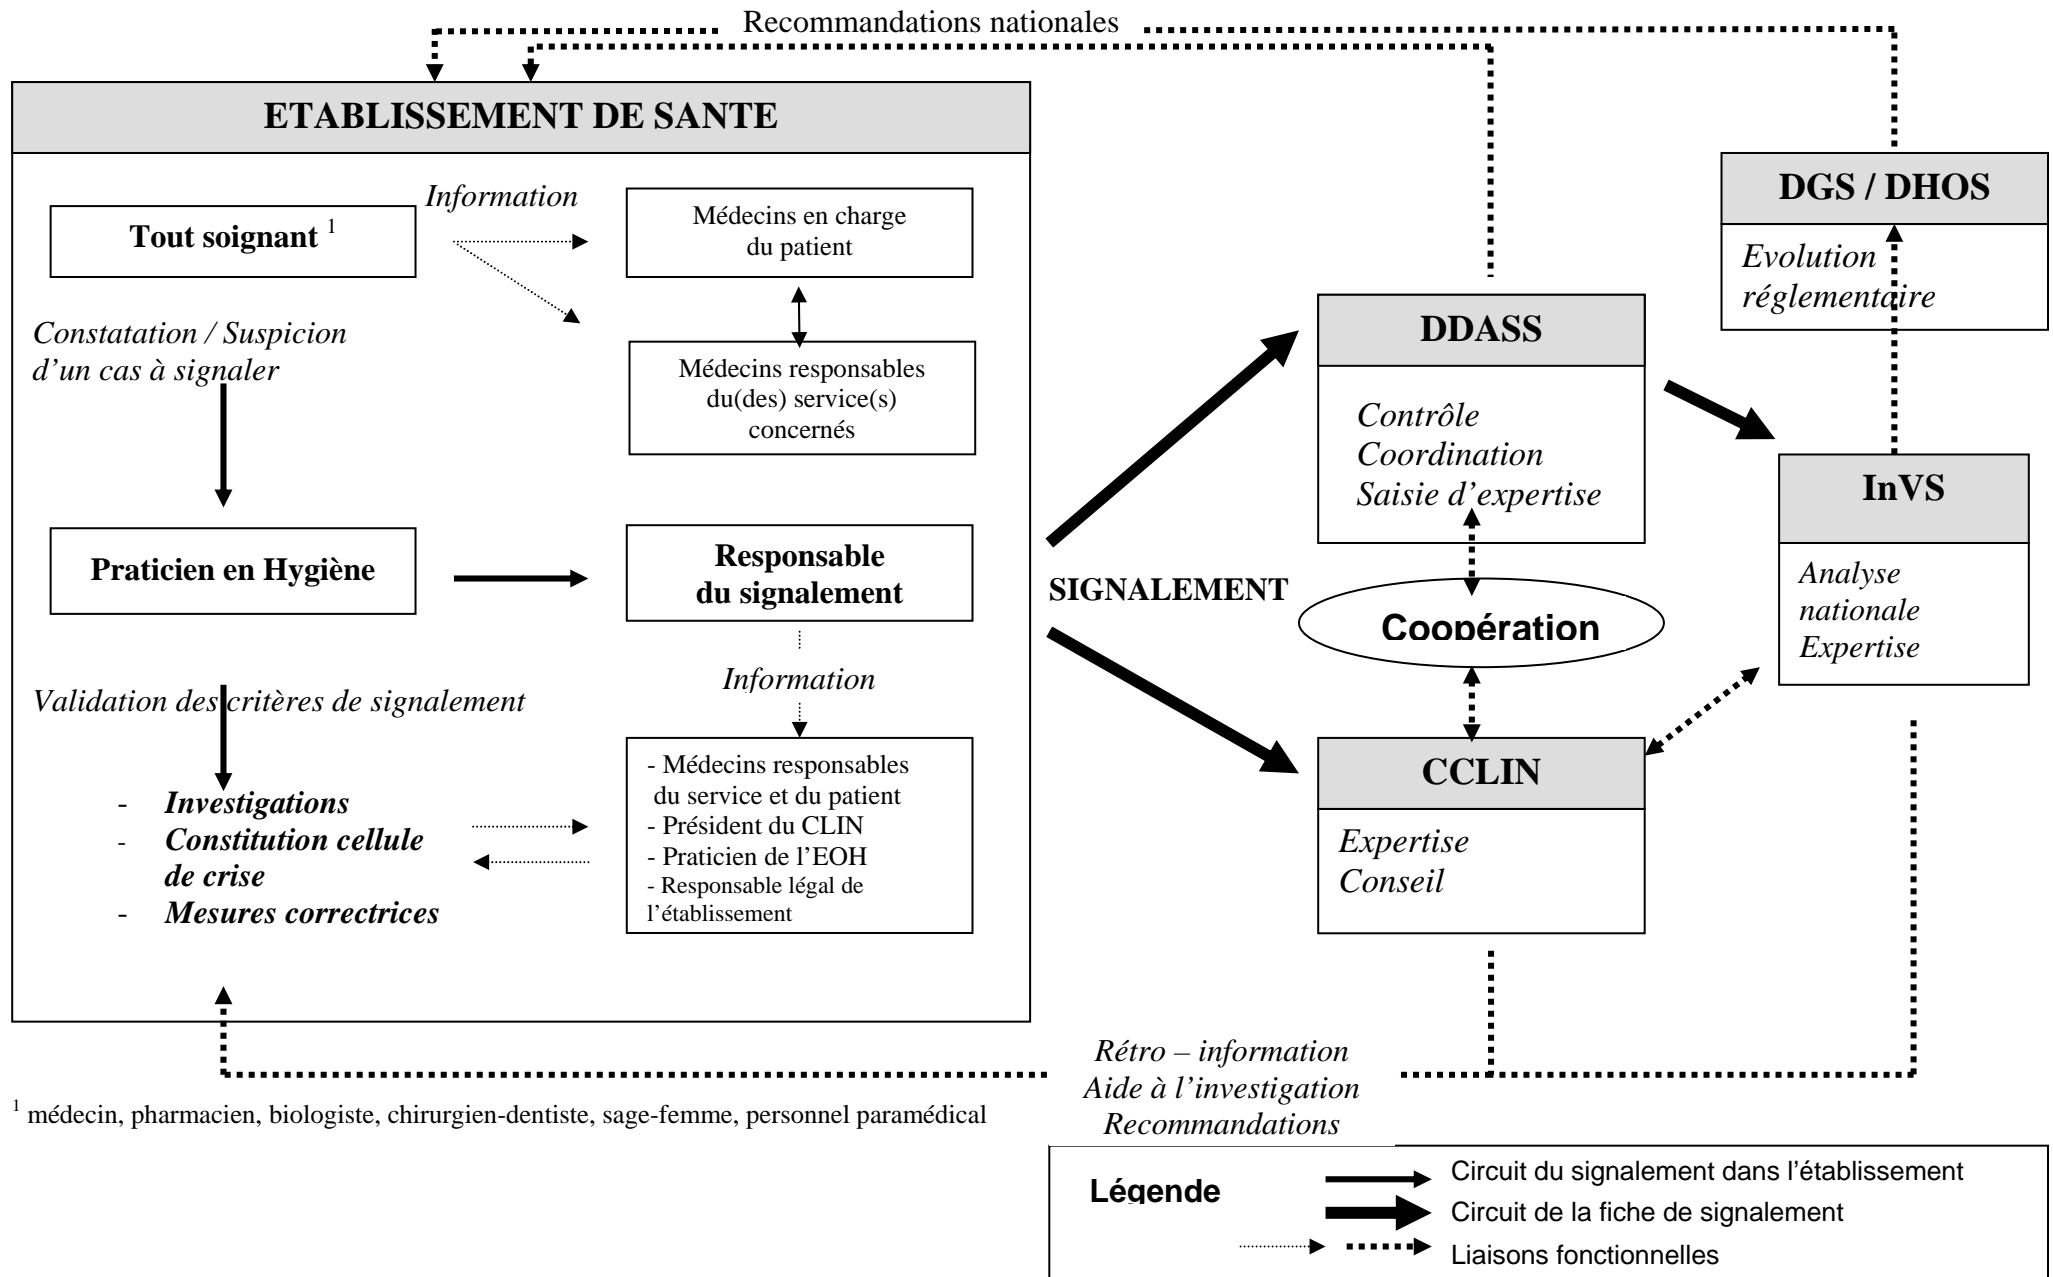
Recommandations nationales

ETABLISSEMENT DE SANTE

Tout soignant $^{1}$

Information

Médecins en charge du patient

Médecins responsables du(des) service(s) concernés

Constatation / Suspicion d'un cas à signaler

Praticien en Hygiène

Responsable du signalement

Information

Validation des critères de signalement

- Investigations
- Constitution cellule de crise
- Mesures correctrices

- Médecins responsables du service et du patient
- Président du CLIN
- Praticien de l'EOH
- Responsable légal de l'établissement

SIGNALEMENT

DDASS

Contrôle
Coordination
Saisie d'expertise

Coopération

CCLIN

Expertise
Conseil

DGS / DHOS

Evolution réglementaire

InVS

Analyse nationale
Expertise

Rétro – information
Aide à l'investigation
Recommandations

$^{1}$ médecin, pharmacien, biologiste, chirurgien-dentiste, sage-femme, personnel paramédical

Légende
Circuit du signalement dans l'établissement
Circuit de la fiche de signalement
Liaisons fonctionnelles